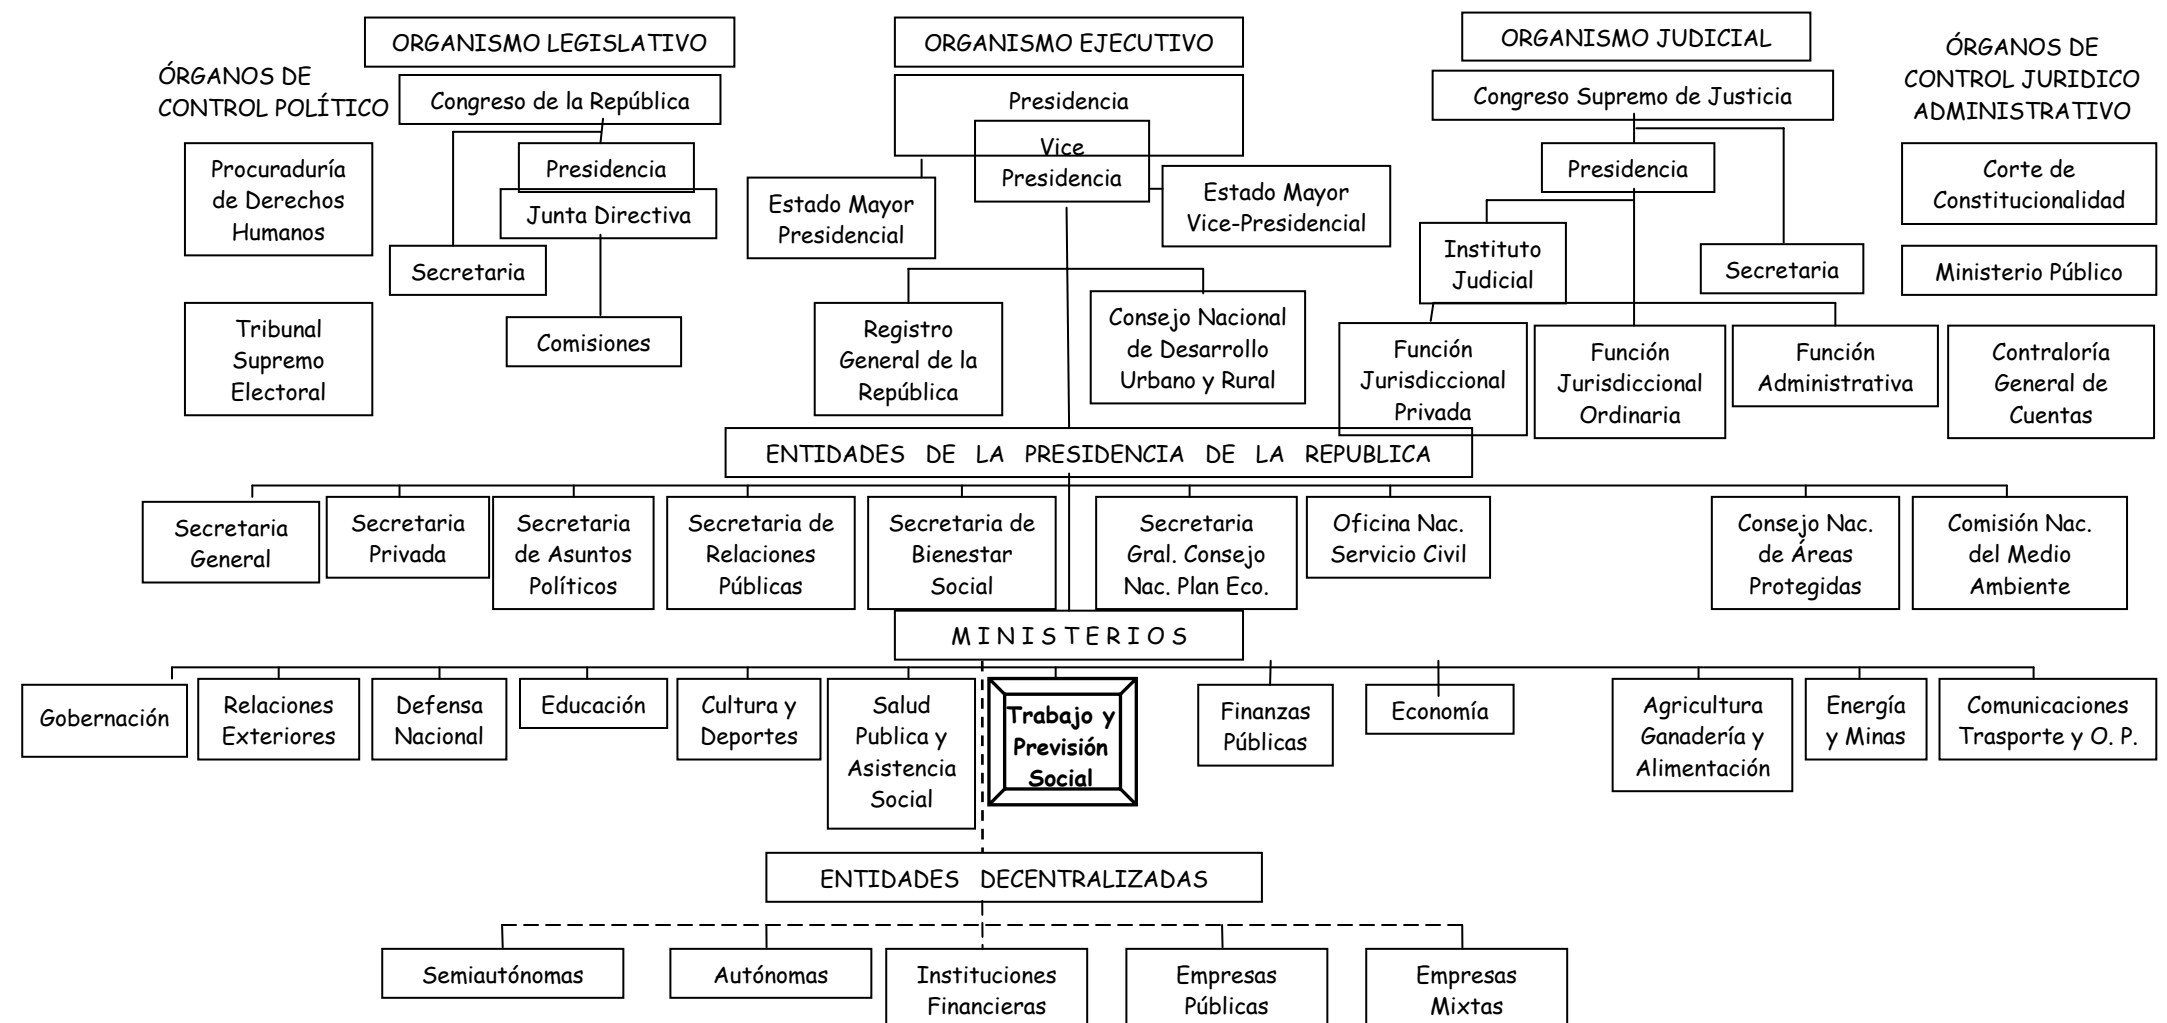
ORGANISMO LEGISLATIVO

ORGANISMO EJECUTIVO

ORGANISMO JUDICIAL

ÓRGANOS DE CONTROL POLÍTICO

Congreso de la República

Presidencia

Junta Directiva

Secretaria

Comisiones

Procuraduría de Derechos Humanos

Tribunal Supremo Electoral

Presidencia

Vice Presidencia

Estado Mayor Presidencial

Estado Mayor Vice-Presidencial

Registro General de la República

Consejo Nacional de Desarrollo Urbano y Rural

Congreso Supremo de Justicia

Presidencia

Instituto Judicial

Secretaria

Función Jurisdiccional Privada

Función Jurisdiccional Ordinaria

Función Administrativa

ÓRGANOS DE CONTROL JURIDICO ADMINISTRATIVO

Corte de Constitucionalidad

Ministerio Público

Contraloría General de Cuentas

ENTIDADES DE LA PRESIDENCIA DE LA REPUBLICA

Secretaria General

Secretaria Privada

Secretaria de Asuntos Políticos

Secretaria de Relaciones Públicas

Secretaria de Bienestar Social

Secretaria Gral. Consejo Nac. Plan Eco.

Oficina Nac. Servicio Civil

Consejo Nac. de Áreas Protegidas

Comisión Nac. del Medio Ambiente

MINISTERIOS

Gobernación

Relaciones Exteriores

Defensa Nacional

Educación

Cultura y Deportes

Salud Publica y Asistencia Social

Trabajo y Previsión Social

Finanzas Públicas

Economía

Agricultura Ganadería y Alimentación

Energía y Minas

Comunicaciones Trasporte y O. P.

ENTIDADES DECENTRALIZADAS

Semiautónomas

Autónomas

Instituciones Financieras

Empresas Públicas

Empresas Mixtas